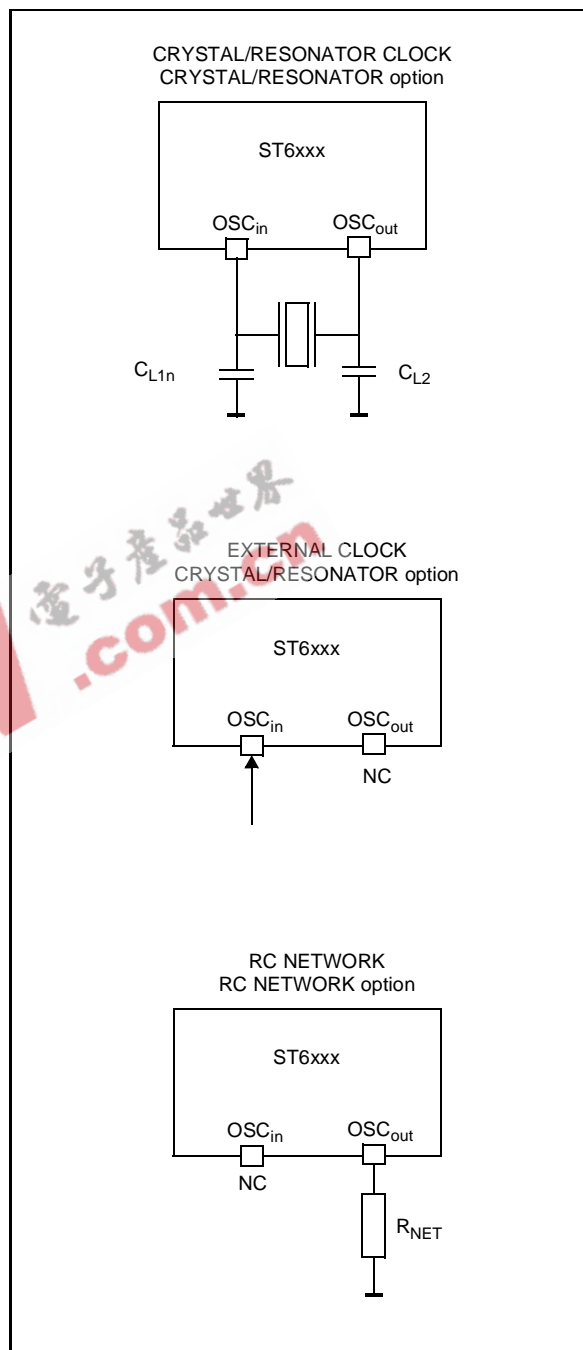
CRYSTAL/RESONATOR CLOCK
CRYSTAL/RESONATOR option

ST6xxx

OSC$_{in}$ OSC$_{out}$

C$_{L1n}$ C$_{L2}$

電子產品世界
.com.cn

EXTERNAL CLOCK
CRYSTAL/RESONATOR option

ST6xxx

OSC$_{in}$ OSC$_{out}$

NC

RC NETWORK
RC NETWORK option

ST6xxx

OSC$_{in}$ OSC$_{out}$

NC

R$_{NET}$